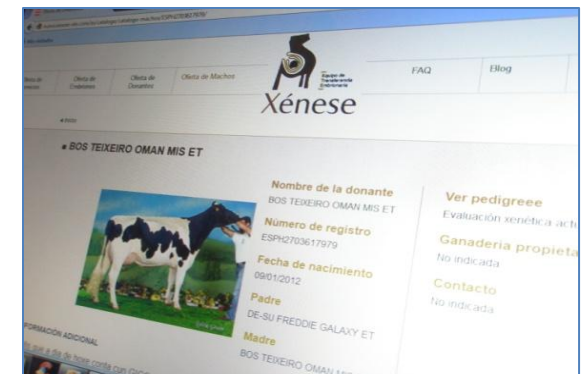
Oferta de Servicios
Oferta de Creadores
Oferta de Donantes
Oferta de Machos
Equipo de Transferencia Embrionaria
Xénese
FAQ
Blog
Inicio
• BOS TEIXEIRO OMAN MIS ET
Nombre de la donante
BOS TEIXEIRO OMAN MIS ET
Numero de registro
ESPH2703617979
Fecha de nacimiento
09/01/2012
Padre
DE-SU FREDDIE GALAXY ET
Madre
BOS TEIXEIRO OMAN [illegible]
Ver pedigreee
Evaluación xenética act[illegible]
Ganadería propieta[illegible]
No indicada
Contacto
No indicada
INFORMACIÓN ADICIONAL
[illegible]